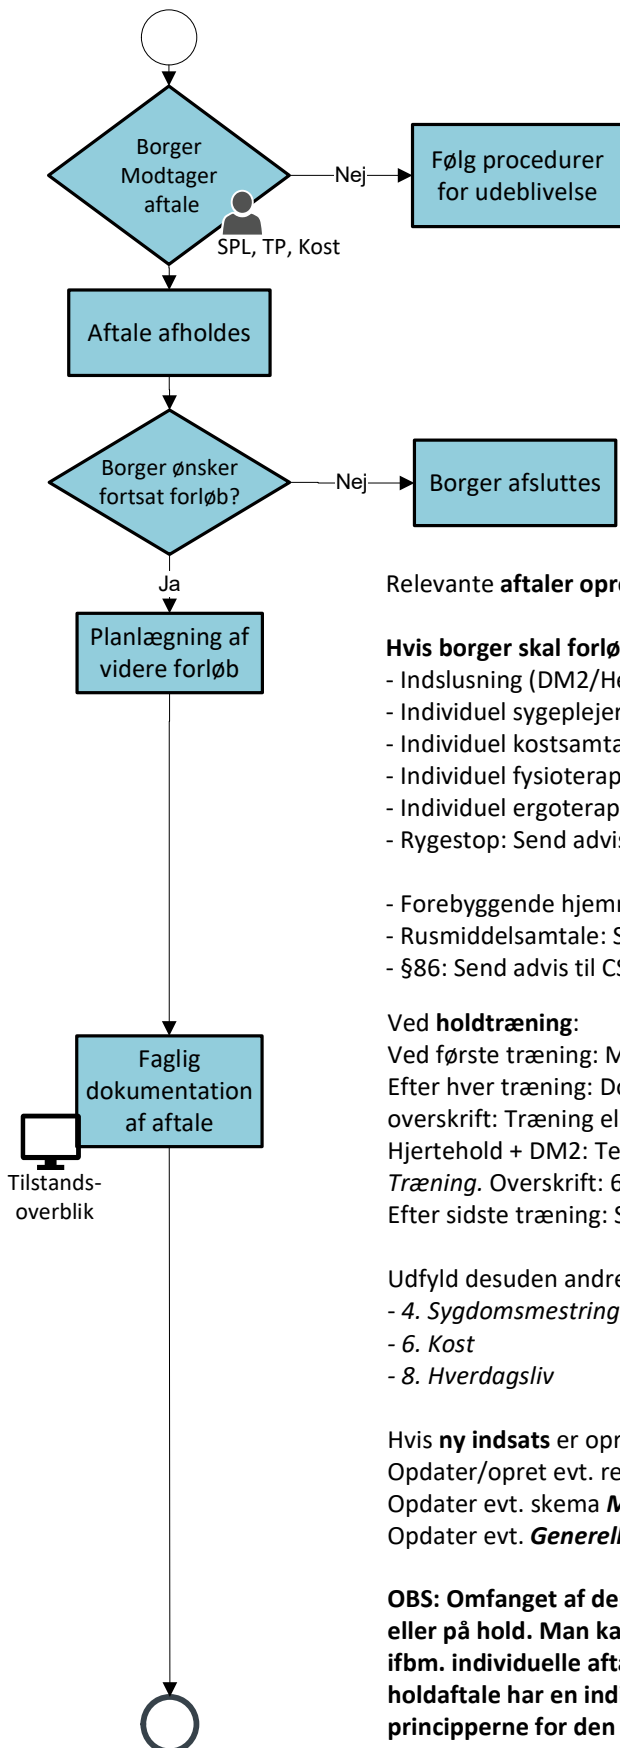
Borger Modtager aftale

SPL, TP, Kost

Nej

Følg procedurer for udeblivelse

Aftale afholdes

Borger ønsker fortsat forløb?

Nej

Borger afsluttes

Ja

Planlægning af videre forløb

Relevante **aftaler opr**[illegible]

**Hvis borger skal forlø**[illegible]
- Indslusning (DM2/He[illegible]
- Individuel sygeplejer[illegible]
- Individuel kostsamta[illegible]
- Individuel fysioterap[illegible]
- Individuel ergoterap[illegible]
- Rygestop: Send advis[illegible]

- Forebyggende hjemr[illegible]
- Rusmiddelsamtale: S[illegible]
- §86: Send advis til C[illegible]

Faglig dokumentation af aftale

Tilstands-overblik

Ved **holdtræning**:
Ved første træning: M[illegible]
Efter hver træning: Do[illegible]
overskrift: Træning el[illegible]
Hjertehold + DM2: Te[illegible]
*Træning.* Overskrift: 6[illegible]
Efter sidste træning: S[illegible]

Udfyld desuden andre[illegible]
- *4. Sygdomsmestring*
- *6. Kost*
- *8. Hverdagsliv*

Hvis **ny indsats** er opr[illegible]
Opdater/opret evt. re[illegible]
Opdater evt. skema ***M***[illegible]
Opdater evt. ***Generell***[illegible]

**OBS: Omfanget af de**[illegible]
**eller på hold. Man ka**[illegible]
**ifbm. individuelle afta**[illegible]
**holdaftale har en ind**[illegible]
**principperne for den**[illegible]